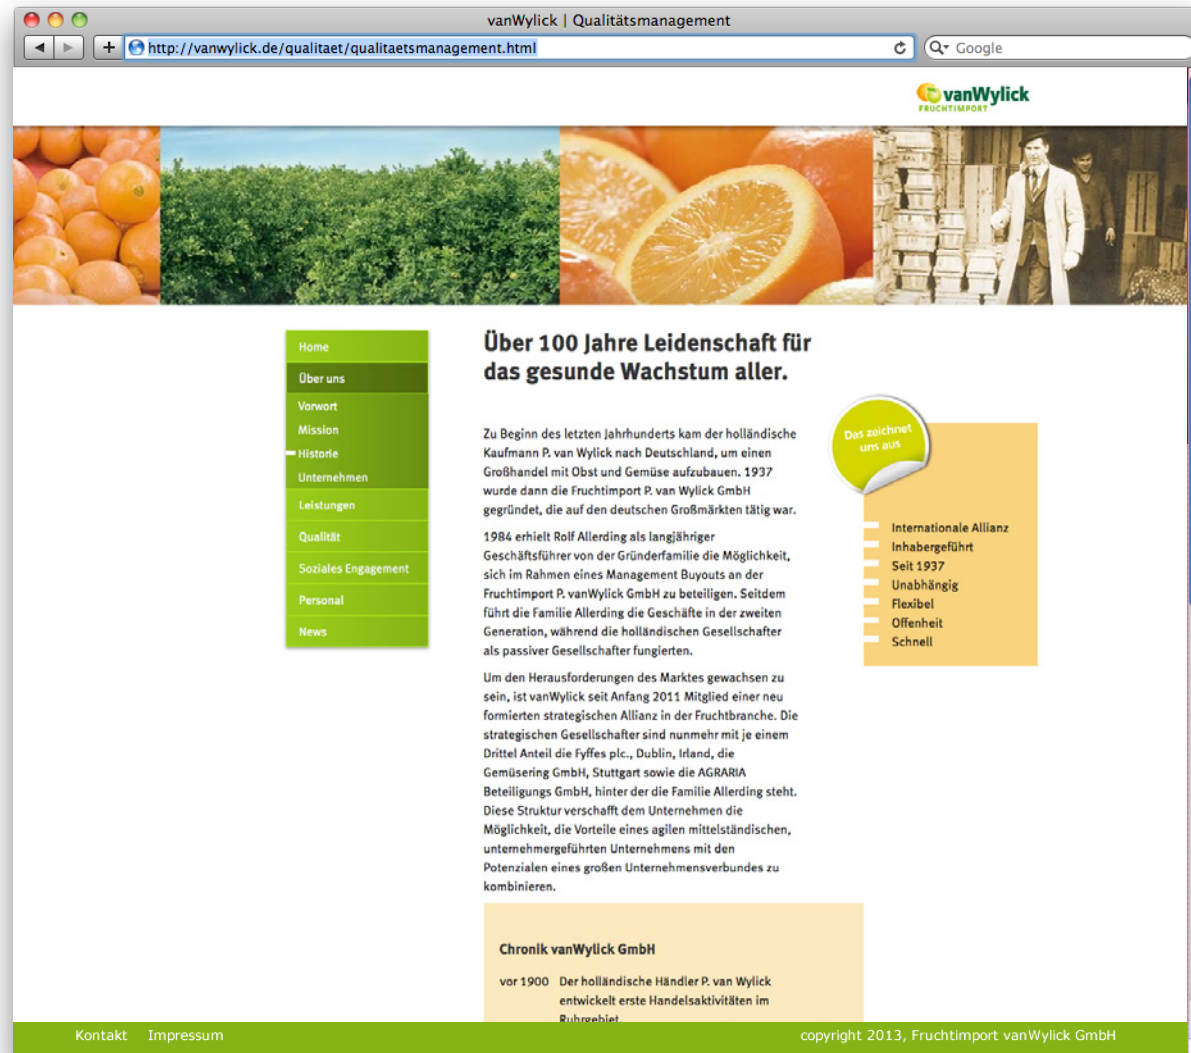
vanWylick | Qualitätsmanagement

http://vanwylick.de/qualitaet/qualitaetsmanagement.html

Google

vanWylick
FRUCHTIMPORT

Home
Über uns
Vorwort
Mission
Historie
Unternehmen
Leistungen
Qualität
Soziales Engagement
Personal
News

Über 100 Jahre Leidenschaft für das gesunde Wachstum aller.

Zu Beginn des letzten Jahrhunderts kam der holländische Kaufmann P. van Wylick nach Deutschland, um einen Großhandel mit Obst und Gemüse aufzubauen. 1937 wurde dann die Fruchtimport P. van Wylick GmbH gegründet, die auf den deutschen Großmärkten tätig war.

1984 erhielt Rolf Allerding als langjähriger Geschäftsführer von der Gründerfamilie die Möglichkeit, sich im Rahmen eines Management Buyouts an der Fruchtimport P. vanWylick GmbH zu beteiligen. Seitdem führt die Familie Allerding die Geschäfte in der zweiten Generation, während die holländischen Gesellschafter als passiver Gesellschafter fungierten.

Um den Herausforderungen des Marktes gewachsen zu sein, ist vanWylick seit Anfang 2011 Mitglied einer neu formierten strategischen Allianz in der Fruchtbranche. Die strategischen Gesellschafter sind nunmehr mit je einem Drittel Anteil die Fyffes plc., Dublin, Irland, die Gemüsering GmbH, Stuttgart sowie die AGRARIA Beteiligungs GmbH, hinter der die Familie Allerding steht. Diese Struktur verschafft dem Unternehmen die Möglichkeit, die Vorteile eines agilen mittelständischen, unternehmergeführten Unternehmens mit den Potenzialen eines großen Unternehmensverbundes zu kombinieren.

Das zeichnet uns aus

Internationale Allianz
Inhabergeführt
Seit 1937
Unabhängig
Flexibel
Offenheit
Schnell

Chronik vanWylick GmbH

vor 1900 Der holländische Händler P. van Wylick entwickelt erste Handelsaktivitäten im Ruhrgebiet

Kontakt Impressum
copyright 2013, Fruchtimport vanWylick GmbH